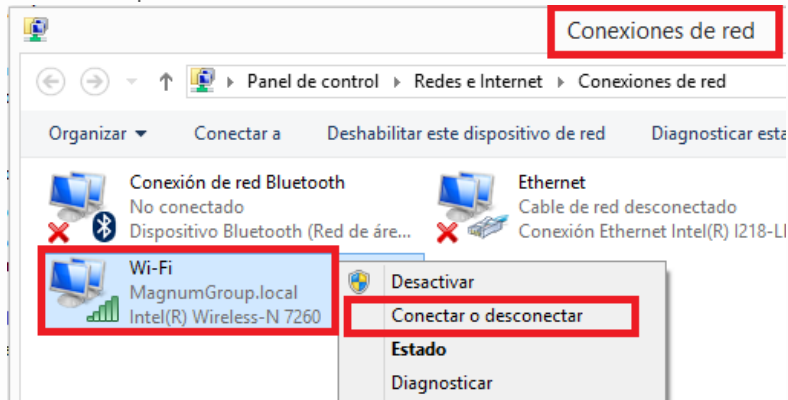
Conexiones de red

Panel de control ▸ Redes e Internet ▸ Conexiones de red

Organizar ▾ Conectar a Deshabilitar este dispositivo de red Diagnosticar esta

Conexión de red Bluetooth
No conectado
Dispositivo Bluetooth (Red de áre...

Ethernet
Cable de red desconectado
Conexión Ethernet Intel(R) I218-LI

Wi-Fi
MagnumGroup.local
Intel(R) Wireless-N 7260

Desactivar
Conectar o desconectar
Estado
Diagnosticar